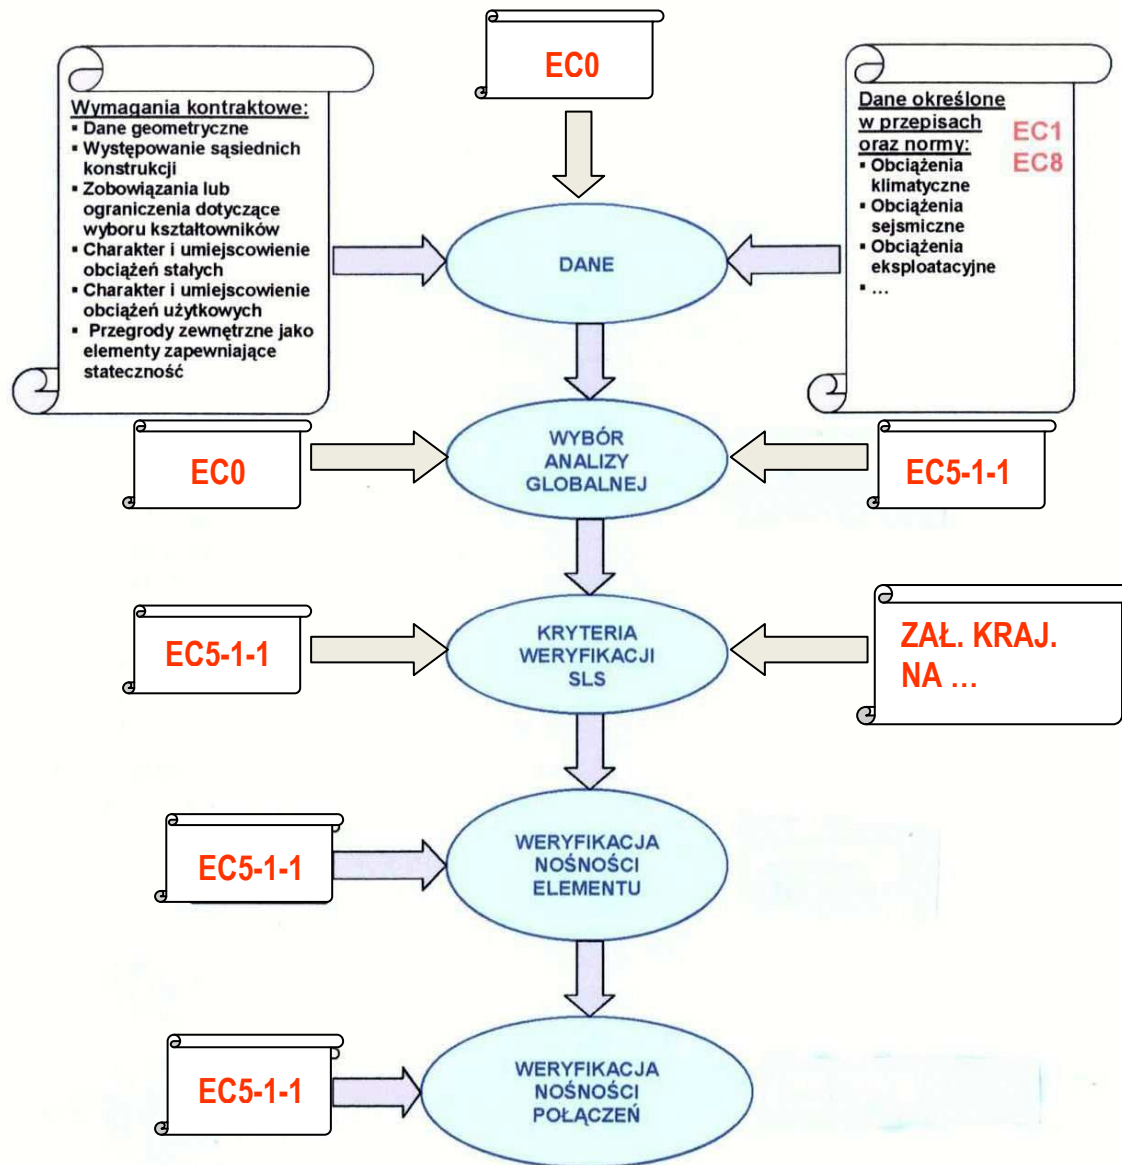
EC0

Wymagania kontraktowe:
▪ Dane geometryczne
▪ Występowanie sąsiednich konstrukcji
▪ Zobowiązania lub ograniczenia dotyczące wyboru kształtowników
▪ Charakter i umiejscowienie obciążeń stałych
▪ Charakter i umiejscowienie obciążeń użytkowych
▪ Przegrody zewnętrzne jako elementy zapewniające stateczność

Dane określone w przepisach oraz normy:
▪ Obciążenia klimatyczne
▪ Obciążenia sejsmiczne
▪ Obciążenia eksploatacyjne
▪ ...

EC1
EC8

DANE

EC0

WYBÓR ANALIZY GLOBALNEJ

EC5-1-1

EC5-1-1

KRYTERIA WERYFIKACJI SLS

ZAŁ. KRAJ. NA ...

EC5-1-1

WERYFIKACJA NOŚNOŚCI ELEMENTU

EC5-1-1

WERYFIKACJA NOŚNOŚCI POŁĄCZEŃ